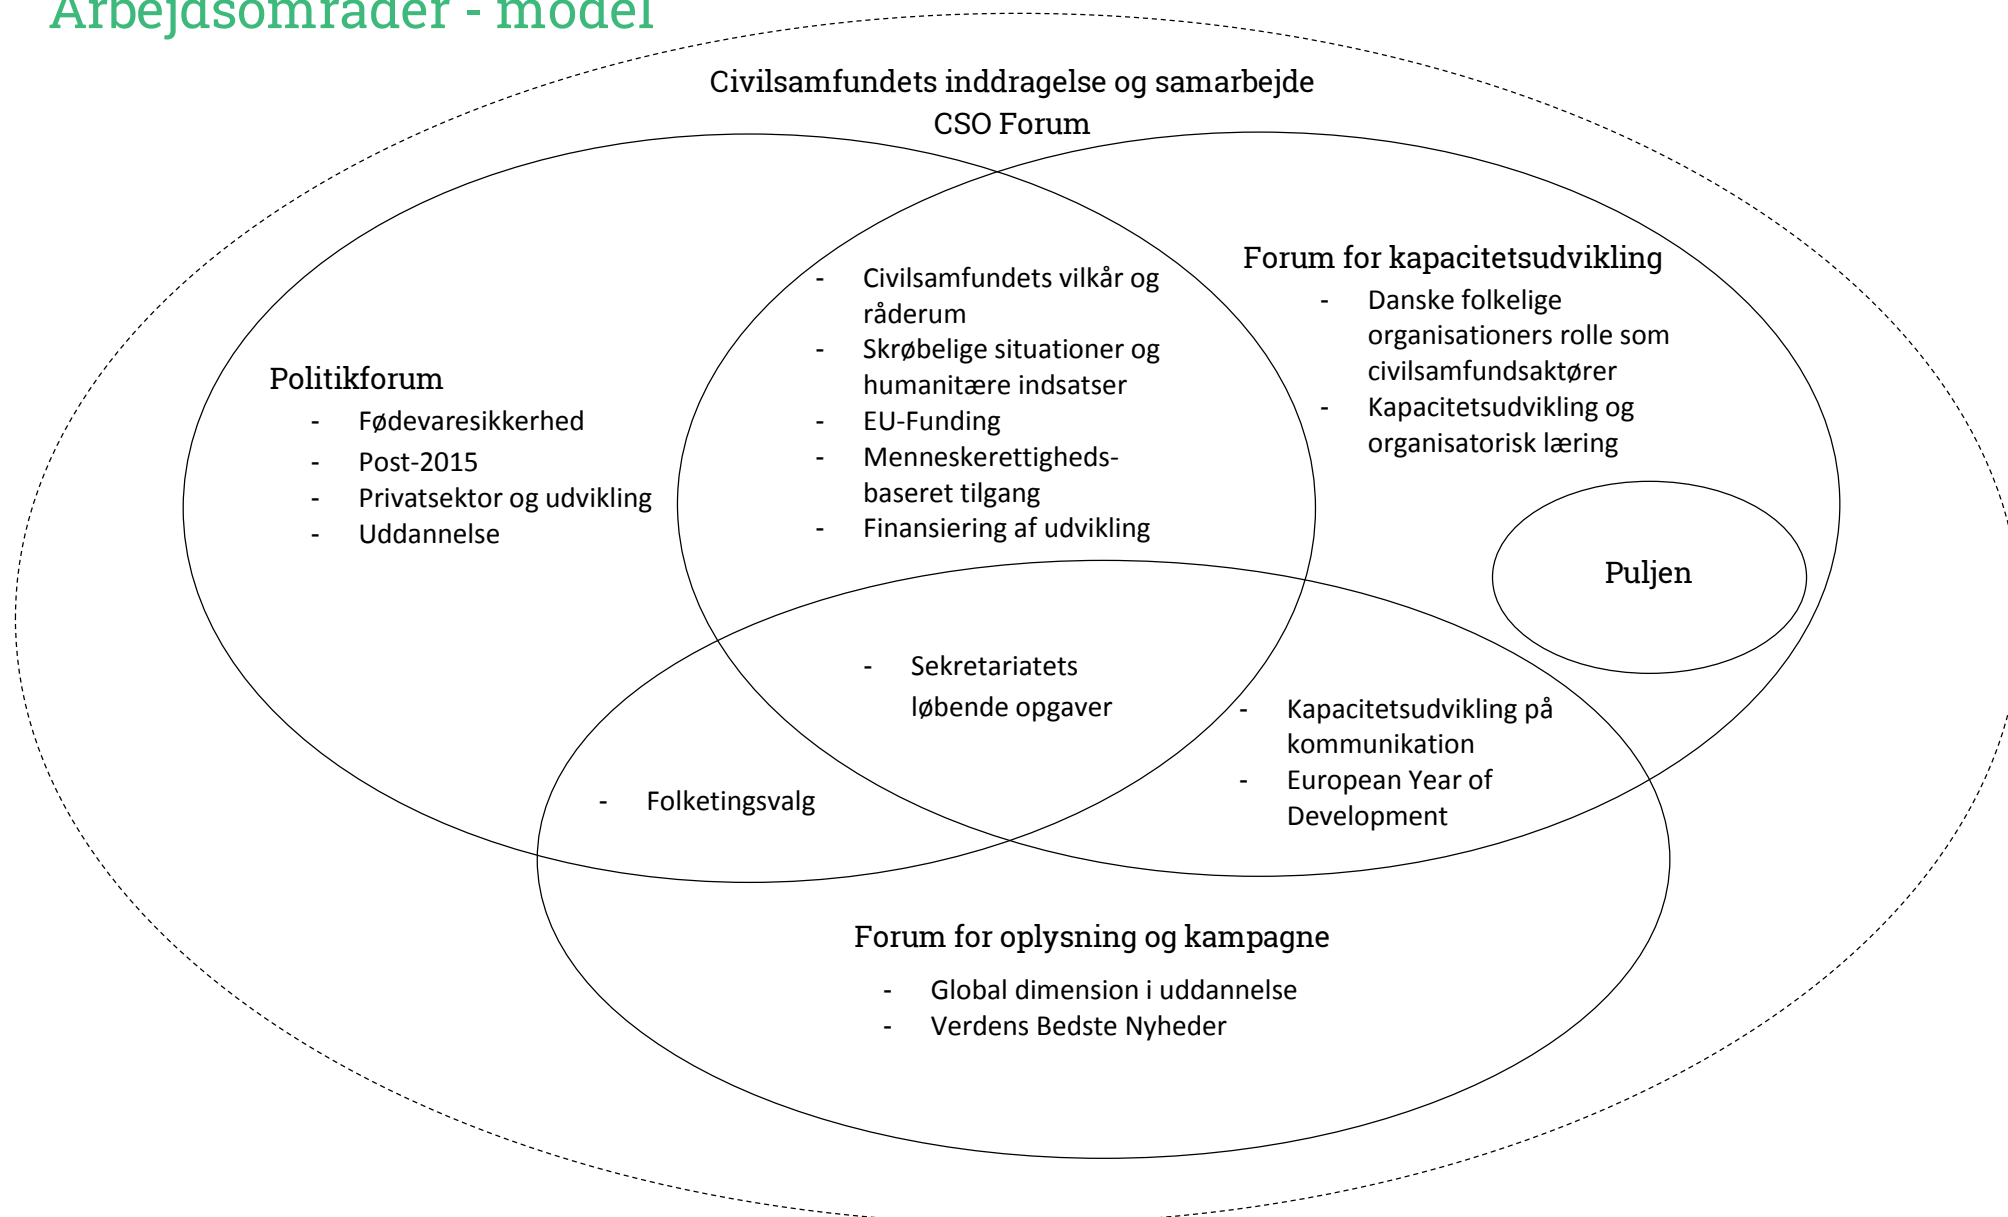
Arbejdsområder - model

Civilsamfundets inddragelse og samarbejde
CSO Forum

- Civilsamfundets vilkår og råderum
- Skrøbelige situationer og humanitære indsatser
- EU-Funding
- Menneskerettighedsbaseret tilgang
- Finansiering af udvikling

Forum for kapacitetsudvikling
- Danske folkelige organisationers rolle som civilsamfundsaktører
- Kapacitetsudvikling og organisatorisk læring

Politikforum
- Fødevaresikkerhed
- Post-2015
- Privatsektor og udvikling
- Uddannelse

Puljen

- Sekretariatets løbende opgaver

- Kapacitetsudvikling på kommunikation
- European Year of Development

- Folketingsvalg

Forum for oplysning og kampagne
- Global dimension i uddannelse
- Verdens Bedste Nyheder